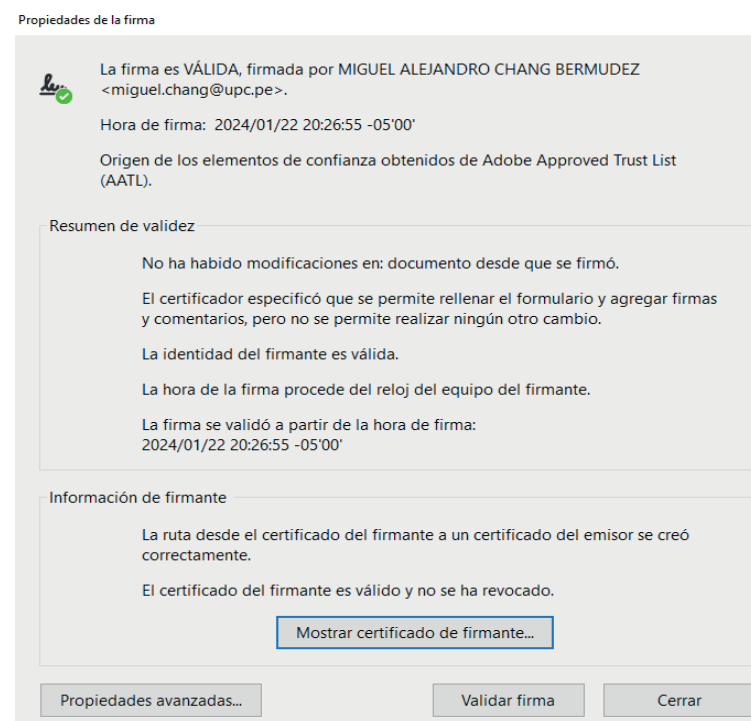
Propiedades de la firma

La firma es VÁLIDA, firmada por MIGUEL ALEJANDRO CHANG BERMUDEZ <miguel.chang@upc.pe>.

Hora de firma: 2024/01/22 20:26:55 -05'00'

Origen de los elementos de confianza obtenidos de Adobe Approved Trust List (AATL).

Resumen de validez

No ha habido modificaciones en: documento desde que se firmó.

El certificador especificó que se permite rellenar el formulario y agregar firmas y comentarios, pero no se permite realizar ningún otro cambio.

La identidad del firmante es válida.

La hora de la firma procede del reloj del equipo del firmante.

La firma se validó a partir de la hora de firma:
2024/01/22 20:26:55 -05'00'

Información de firmante

La ruta desde el certificado del firmante a un certificado del emisor se creó correctamente.

El certificado del firmante es válido y no se ha revocado.

Mostrar certificado de firmante...

Propiedades avanzadas...

Validar firma

Cerrar